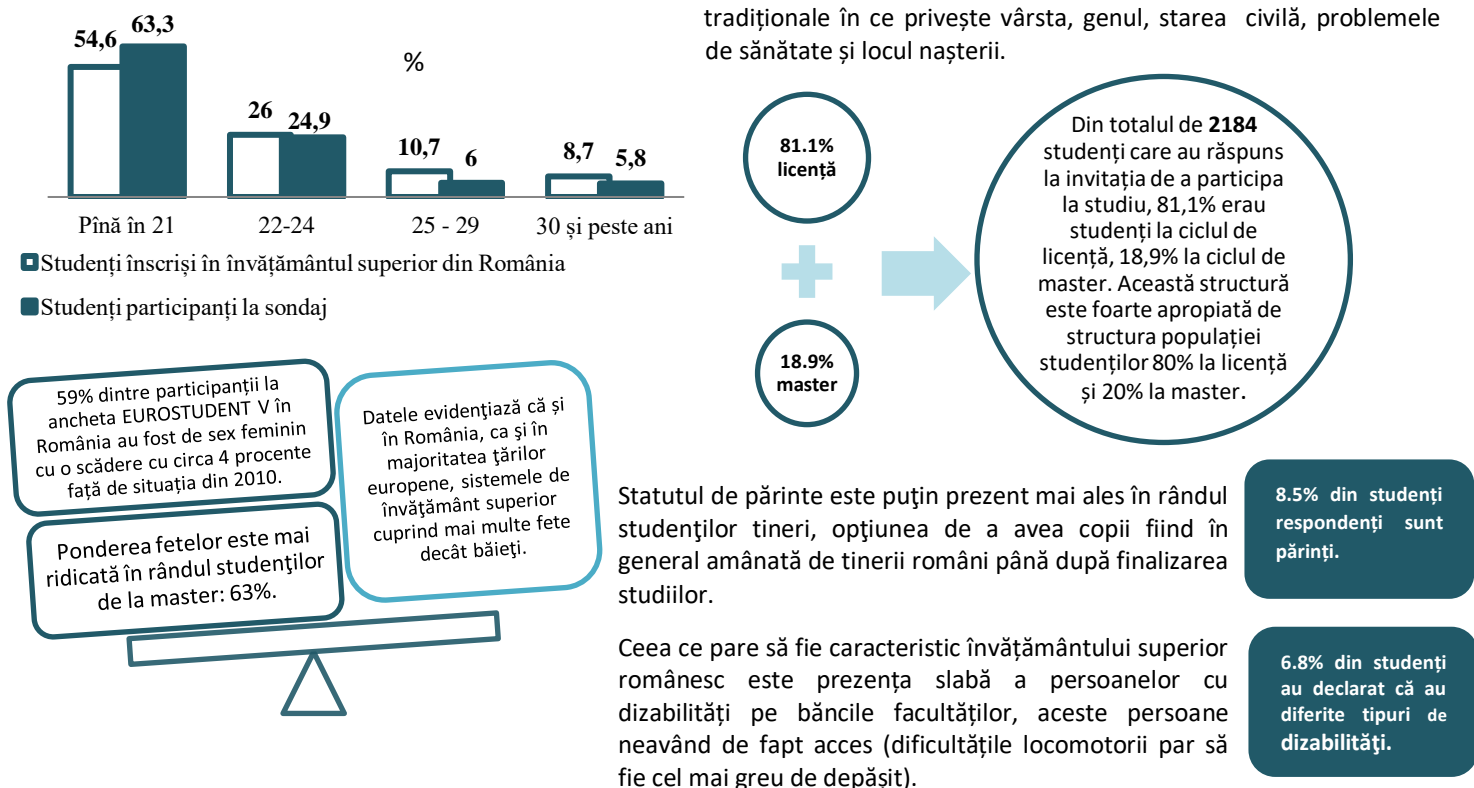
54,6 63,3

%

26 24,9

10,7 6

8,7 5,8

Pînă în 21

22-24

25 - 29

30 și peste ani

Studenți înscriși în învățământul superior din România

Studenți participanți la sondaj

59% dintre participanții la ancheta EUROSTUDENT V în România au fost de sex feminin cu o scădere cu circa 4 procente față de situația din 2010.

Ponderea fetelor este mai ridicată în rândul studenţilor de la master: 63%.

Datele evidenţiază că şi în România, ca şi în majoritatea ţărilor europene, sistemele de învăţământ superior cuprind mai multe fete decât băieţi.

tradiționale în ce privește vârsta, genul, starea civilă, problemele de sănătate și locul nașterii.

81.1% licență

18.9% master

Din totalul de **2184** studenți care au răspuns la invitația de a participa la studiu, 81,1% erau studenți la ciclul de licență, 18,9% la ciclul de master. Această structură este foarte apropiată de structura populației studenţilor 80% la licenţă și 20% la master.

Statutul de părinte este puţin prezent mai ales în rândul studenţilor tineri, opţiunea de a avea copii fiind în general amânată de tinerii români până după finalizarea studiilor.

8.5% din studenți respondenți sunt părinți.

Ceea ce pare să fie caracteristic învățământului superior românesc este prezența slabă a persoanelor cu dizabilități pe băncile facultăților, aceste persoane neavând de fapt acces (dificultățile locomotorii par să fie cel mai greu de depășit).

6.8% din studenți au declarat că au diferite tipuri de dizabilităţi.